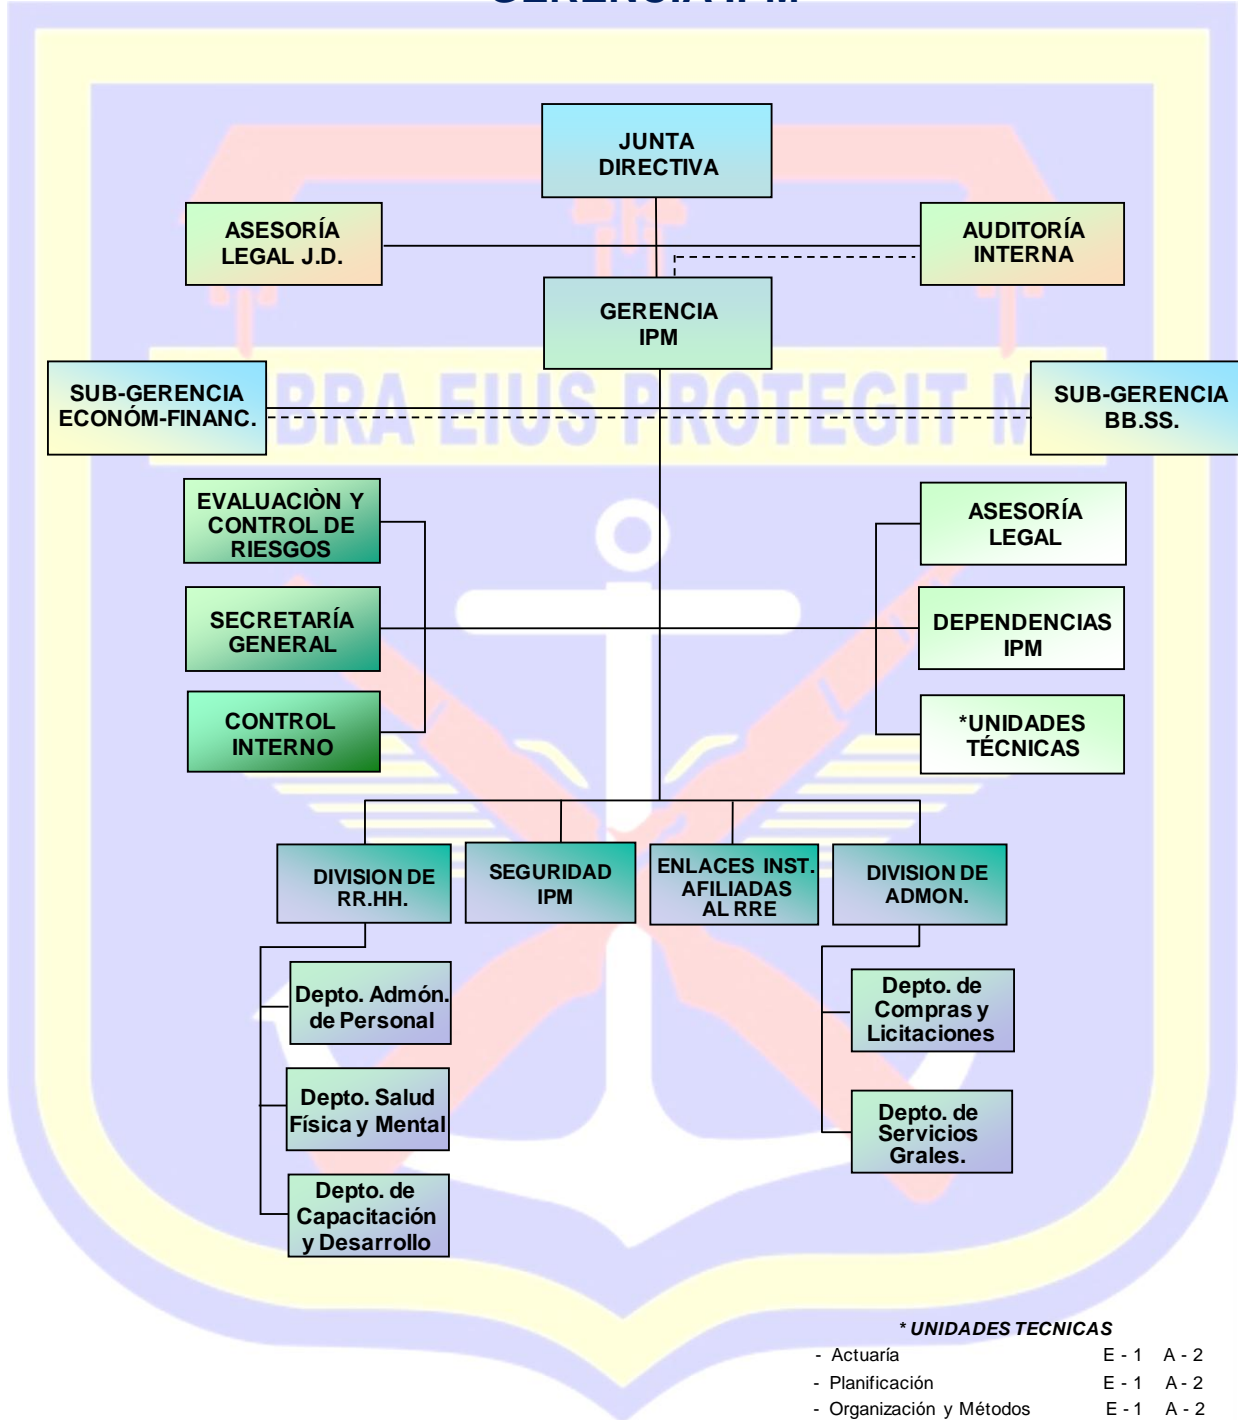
JUNTA DIRECTIVA

ASESORÍA LEGAL J.D.

AUDITORÍA INTERNA

GERENCIA IPM

SUB-GERENCIA ECONÓM-FINANC.

BRA EIUS PROTEGIT M

SUB-GERENCIA BB.SS.

EVALUACIÒN Y CONTROL DE RIESGOS

SECRETARÍA GENERAL

CONTROL INTERNO

ASESORÍA LEGAL

DEPENDENCIAS IPM

*UNIDADES TÉCNICAS

DIVISION DE RR.HH.

SEGURIDAD IPM

ENLACES INST. AFILIADAS AL RRE

DIVISION DE ADMON.

Depto. Admón. de Personal

Depto. Salud Física y Mental

Depto. de Capacitación y Desarrollo

Depto. de Compras y Licitaciones

Depto. de Servicios Grales.

* UNIDADES TECNICAS

| | | |
|---|---|---|
| - Actuaría | E - 1 | A - 2 |
| - Planificación | E - 1 | A - 2 |
| - Organización y Métodos | E - 1 | A - 2 |